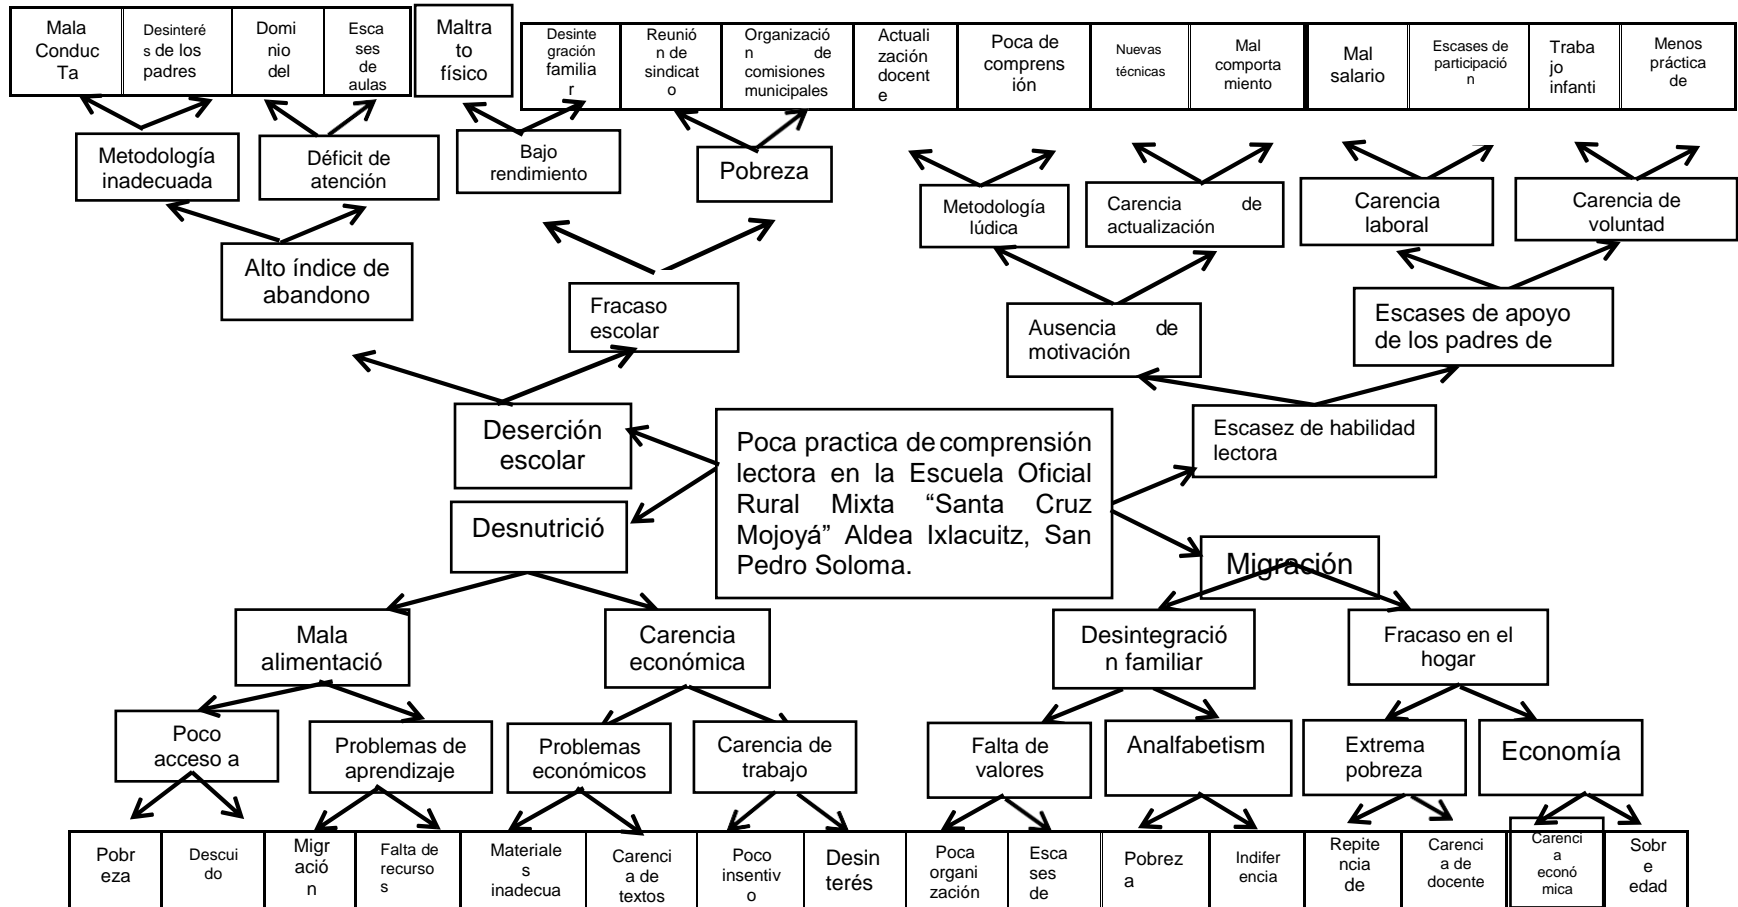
Mala Conduc Ta

Desinterés de los padres

Dominio del

Escases de aulas

Maltrato físico

Desintegración familiar

Reunión de sindicato

Organización de comisiones municipales

Actualización docente

Poca de comprensión

Nuevas técnicas

Mal comportamiento

Mal salario

Escases de participación

Trabajo infanti

Menos práctica de

Metodología inadecuada

Déficit de atención

Bajo rendimiento

Pobreza

Metodología lúdica

Carencia de actualización

Carencia laboral

Carencia de voluntad

Alto índice de abandono

Fracaso escolar

Ausencia de motivación

Escases de apoyo de los padres de

Deserción escolar

Poca practica de comprensión lectora en la Escuela Oficial Rural Mixta "Santa Cruz Mojoyá" Aldea Ixlacuitz, San Pedro Soloma.

Escasez de habilidad lectora

Desnutrició

Migración

Mala alimentació

Carencia económica

Desintegración familiar

Fracaso en el hogar

Poco acceso a

Problemas de aprendizaje

Problemas económicos

Carencia de trabajo

Falta de valores

Analfabetism

Extrema pobreza

Economía

Pobreza

Descuido

Migración

Falta de recursos

Materiales inadecua

Carencia de textos

Poco insentivo

Desinterés

Poca organización

Escases de

Pobreza

Indiferencia

Repitencia de

Carencia de docente

Carencia económica

Sobre edad